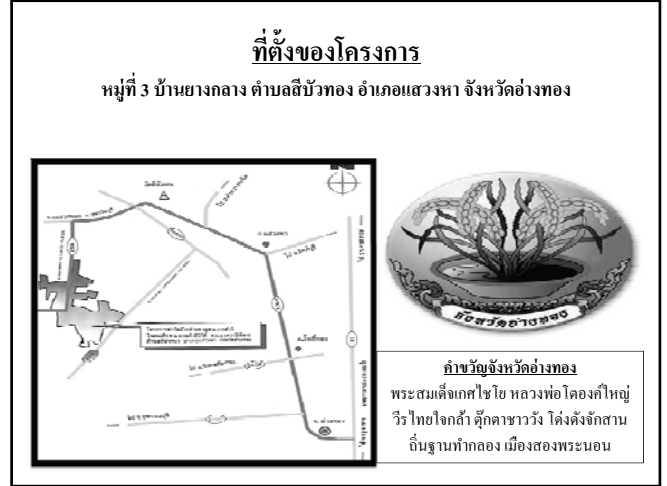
ที่ตั้งของโครงการ

หมู่ที่ 3 บ้านยางกลาง ตำบลสีบัวทอง อำเภอแสวงหา จังหวัดอ่างทอง

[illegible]

จังหวัดอ่างทอง

คำขวัญจังหวัดอ่างทอง

พระสมเด็จเกศไชโย หลวงพ่อโตองค์ใหญ่ วีรไทยใจกล้า ตุ๊กตาชาววัง โด่งดังจักสาน ถิ่นฐานทำกลอง เมืองสองพระนอน